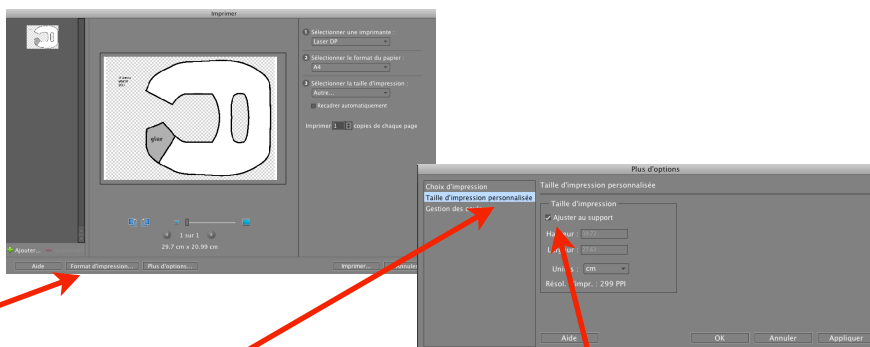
Imprimer

1 Sélectionner une imprimante :
Laser DP

2 Sélectionner le format du papier :
A4

3 Sélectionner la taille d'impression :
Autre...

Recadrer automatiquement

Imprimer 1 copies de chaque page

glise

1 sur 1

29.7 cm x 20.99 cm

Ajouter...

Aide

Format d'impression...

Plus d'options...

Imprimer...

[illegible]

Plus d'options

Choix d'impression
Taille d'impression personnalisée
Gestion des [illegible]

Taille d'impression personnalisée

Taille d'impression
Ajuster au support
Ha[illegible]
L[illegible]
Un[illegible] cm
Résol. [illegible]impr. : 299 PPI

Aide

OK

Annuler

Appliquer